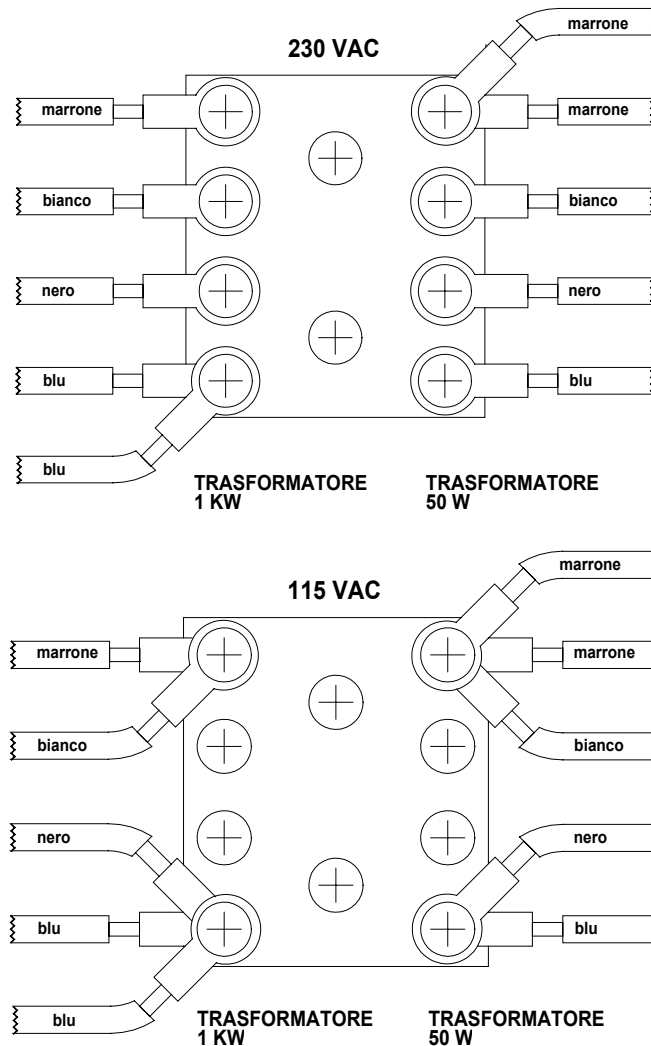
230 VAC

marrone

marrone

marrone

bianco

bianco

nero

nero

blu

blu

blu

TRASFORMATORE
1 KW

TRASFORMATORE
50 W

115 VAC

marrone

marrone

marrone

bianco

bianco

nero

nero

blu

blu

blu

TRASFORMATORE
1 KW

TRASFORMATORE
50 W